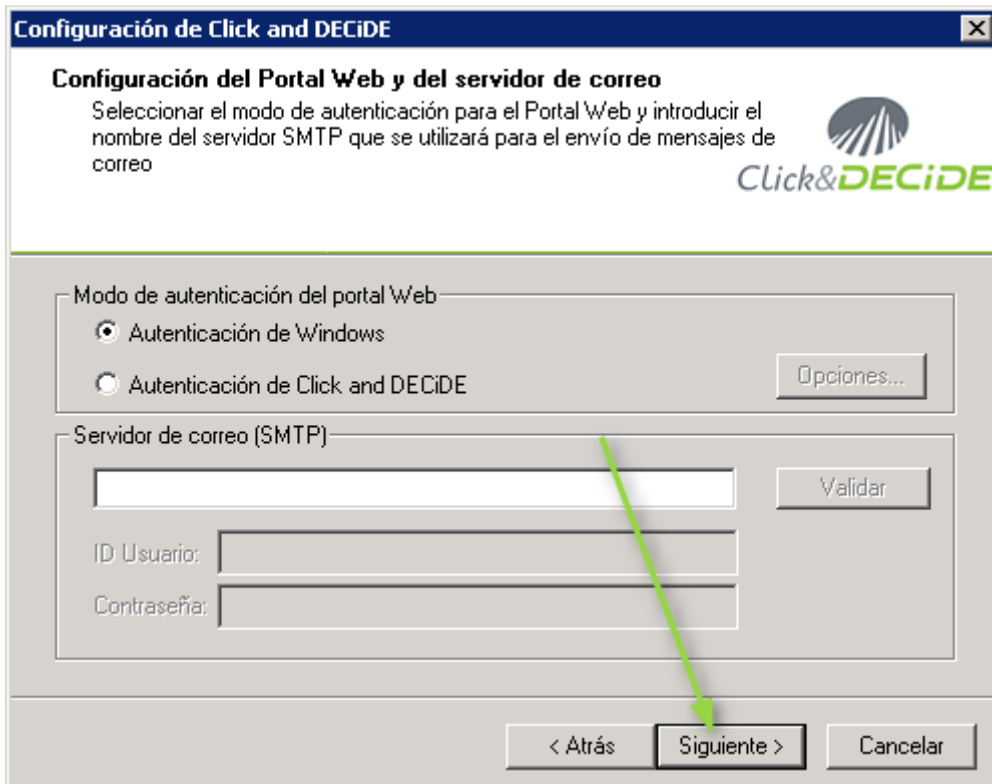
Configuración de Click and DECiDE

Configuración del Portal Web y del servidor de correo

Seleccionar el modo de autenticación para el Portal Web y introducir el nombre del servidor SMTP que se utilizará para el envío de mensajes de correo

Click&DECiDE

Modo de autenticación del portal Web

Autenticación de Windows

Autenticación de Click and DECiDE

Opciones...

Servidor de correo (SMTP)

Validar

ID Usuario:

Contraseña:

< Atrás

Siguiente >

Cancelar